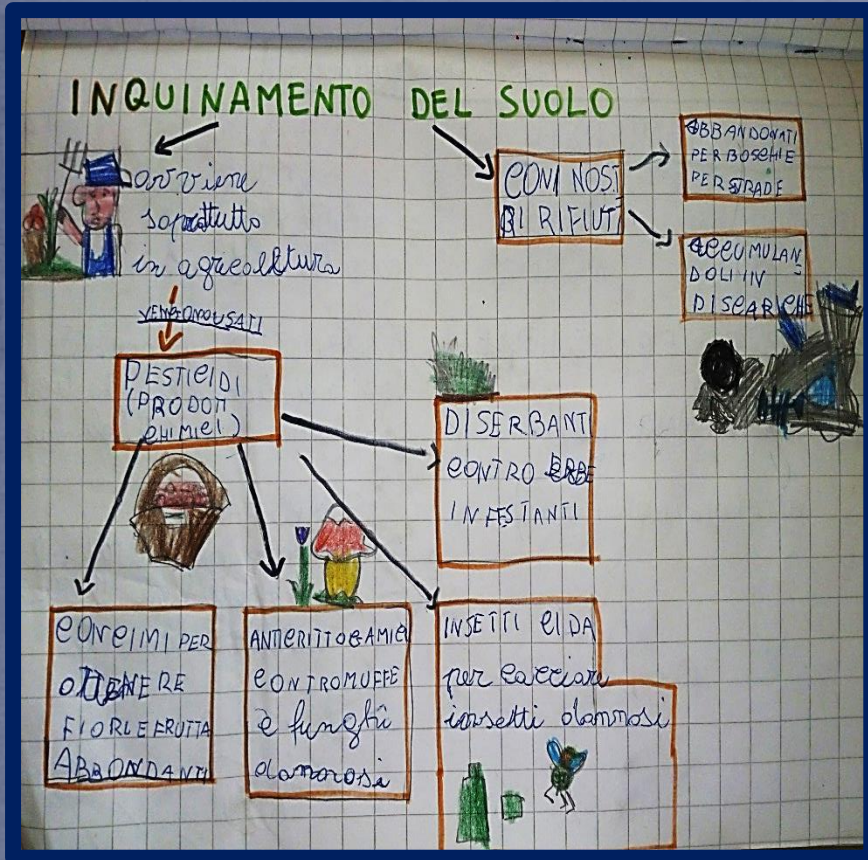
INQUINAMENTO DEL SUOLO

avviene soprattutto in agricoltura

VENGONO USATI

PESTICIDI (PRODOTTI CHIMICI)

CON I NOSTRI RIFIUTI

ABBANDONATI PER BOSCHI E PER STRADE

ACCUMULANDOLI IN DISCARICHE

DISERBANTI CONTRO ERBE INFESTANTI

CONCIMI PER OTTENERE FIORI E FRUTTA ABBONDANTI

ANTIERITTOGAMICI CONTRO MUFFE e funghi dannosi

INSETTICIDA per cacciare insetti dannosi